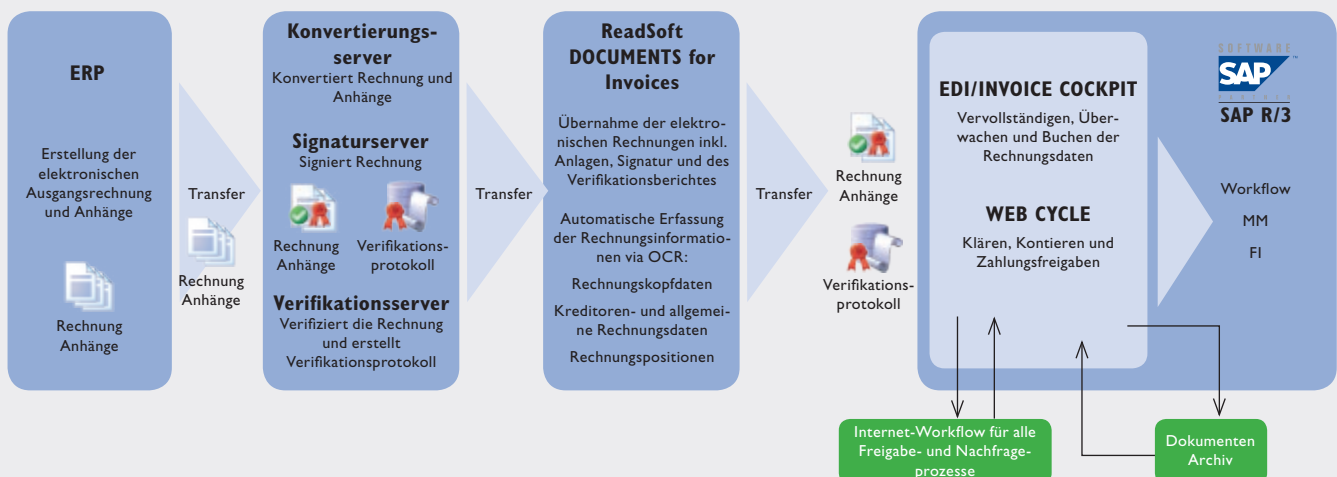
ERP

Erstellung der elektronischen Ausgangsrechnung und Anhänge

Rechnung Anhänge

Transfer

Rechnung Anhänge

Konvertierungsserver
Konvertiert Rechnung und Anhänge

Signaturserver
Signiert Rechnung

Rechnung Anhänge

Verifikationsprotokoll

Verifikationsserver
Verifiziert die Rechnung und erstellt Verifikationsprotokoll

Transfer

ReadSoft DOCUMENTS for Invoices

Übernahme der elektronischen Rechnungen inkl. Anlagen, Signatur und des Verifikationsberichtes

Automatische Erfassung der Rechnungsinformationen via OCR:

Rechnungskopfdaten

Kreditoren- und allgemeine Rechnungsdaten

Rechnungspositionen

Transfer

Rechnung Anhänge

Verifikationsprotokoll

EDI/INVOICE COCKPIT
Vervollständigen, Überwachen und Buchen der Rechnungsdaten

WEB CYCLE
Klären, Kontieren und Zahlungsfreigaben

SOFTWARE SAP
SAP R/3

Workflow
MM
FI

Internet-Workflow für alle Freigabe- und Nachfrageprozesse

Dokumenten Archiv